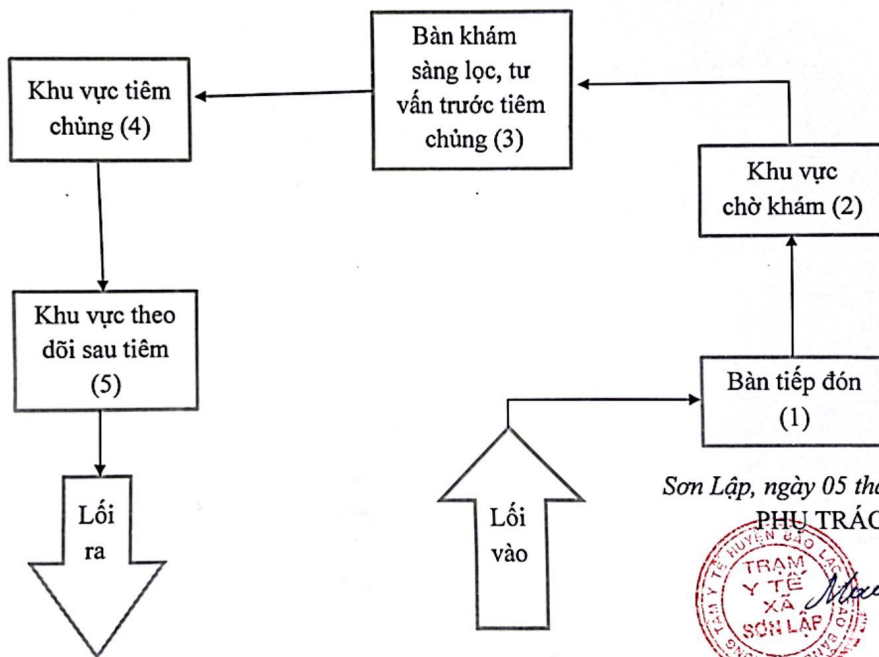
Bàn khám sàng lọc, tư vấn trước tiêm chủng (3)

Khu vực tiêm chủng (4)

Khu vực chờ khám (2)

Khu vực theo dõi sau tiêm (5)

Bàn tiếp đón (1)

Lối ra

Lối vào

Sơn Lập, ngày 05 th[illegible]

PHỤ TRÁC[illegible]

TRẠM Y TẾ XÃ SƠN LẬP

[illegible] HUYỆN BẢO LẠC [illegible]